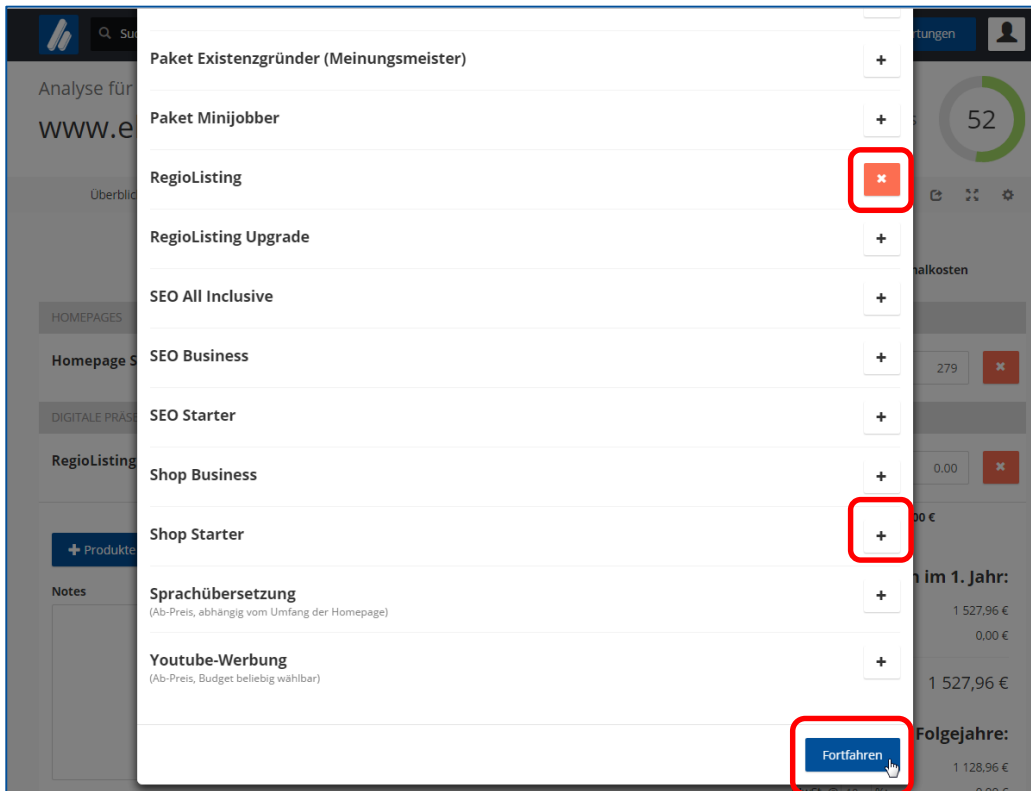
Paket Existenzgründer (Meinungsmeister) +

Paket Minijobber +

RegioListing ✖

RegioListing Upgrade +

SEO All Inclusive +

SEO Business +

SEO Starter +

Shop Business +

Shop Starter +

Sprachübersetzung
(Ab-Preis, abhängig vom Umfang der Homepage) +

Youtube-Werbung
(Ab-Preis, Budget beliebig wählbar) +

Fortfahren

Analyse für
www.e
Überblic
HOMEPAGES
Homepage S
DIGITALE PRÄSE
RegioListing
Produkte
Notes
rtungen
52
s
nalkosten
279
0.00
00 €
n im 1. Jahr:
1 527,96 €
0,00 €
1 527,96 €
Folgejahre:
1 128,96 €
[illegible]